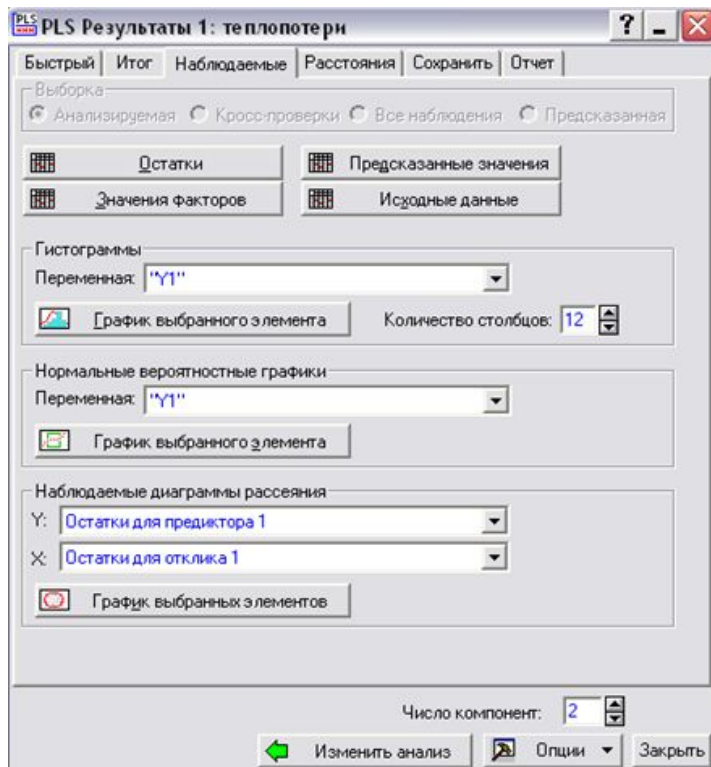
PLS Результаты 1: теплопотери

? _ X

Быстрый | Итог | Наблюдаемые | Расстояния | Сохранить | Отчет

Выборка
Анализируемая  Кросс-проверки  Все наблюдения  Предсказанная

Остатки
Предсказанные значения
Значения факторов
Исходные данные

Гистограммы
Переменная: "Y1"
График выбранного элемента
Количество столбцов: 12

Нормальные вероятностные графики
Переменная: "Y1"
График выбранного элемента

Наблюдаемые диаграммы рассеяния
Y: Остатки для предиктора 1
X: Остатки для отклика 1
График выбранных элементов

Число компонент: 2

Изменить анализ
Опции
Закрыть